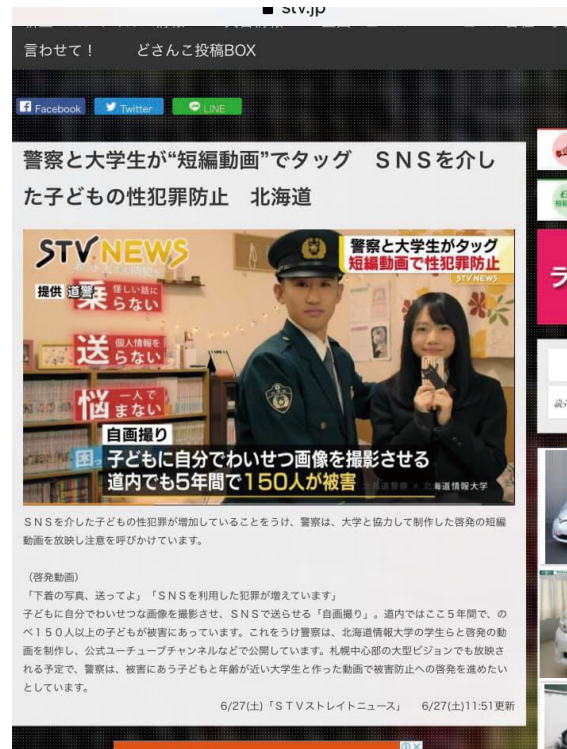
stv.jp

言わせて！　どさんこ投稿BOX

Facebook　Twitter　LINE

警察と大学生が"短編動画"でタッグ　ＳＮＳを介した子どもの性犯罪防止　北海道

STV NEWS

警察と大学生がタッグ
短編動画で性犯罪防止

STV NEWS

提供 道警

乗 怪しい話にらない

送 個人情報をらない

悩 一人でまない

自画撮り

子どもに自分でわいせつ画像を撮影させる
道内でも5年間で150人が被害

北海道警察 × 北海道情報大学

ＳＮＳを介した子どもの性犯罪が増加していることをうけ、警察は、大学と協力して制作した啓発の短編動画を放映し注意を呼びかけています。

（啓発動画）
「下着の写真、送ってよ」「ＳＮＳを利用した犯罪が増えています」
子どもに自分でわいせつな画像を撮影させ、ＳＮＳで送らせる「自画撮り」。道内ではここ５年間で、のべ１５０人以上の子どもが被害にあっています。これをうけ警察は、北海道情報大学の学生らと啓発の動画を制作し、公式ユーチューブチャンネルなどで公開しています。札幌中心部の大型ビジョンでも放映される予定で、警察は、被害にあう子どもと年齢が近い大学生と作った動画で被害防止への啓発を進めたいとしています。

6/27(土)「ＳＴＶストレイトニュース」　6/27(土)11:51更新